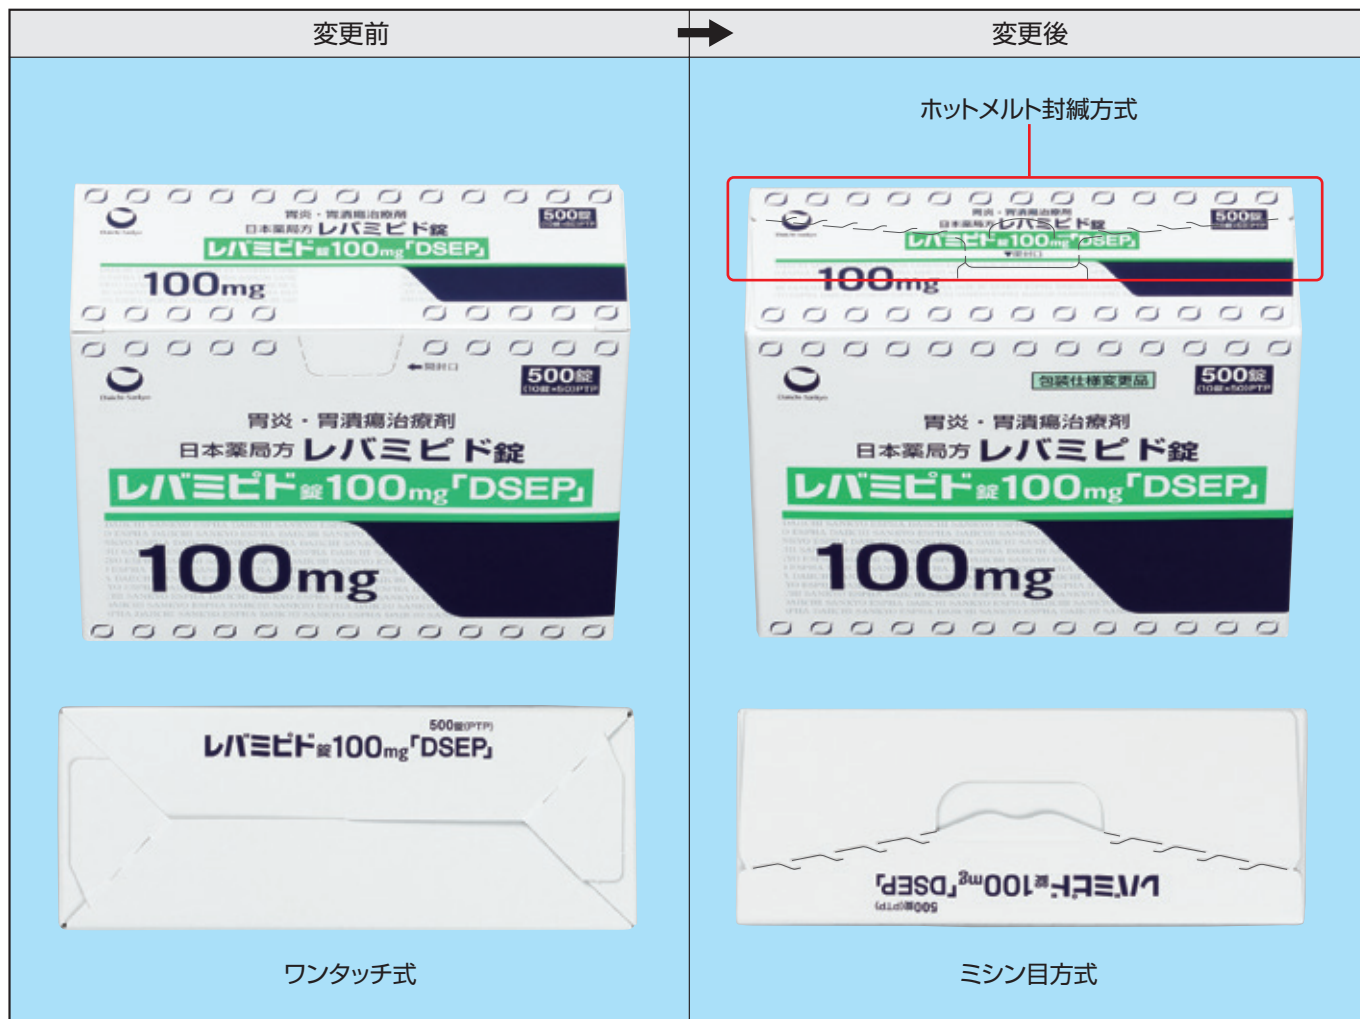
| 変更前 | 変更後 |
|---|---|

ホットメルト封緘方式

胃炎・胃潰瘍治療剤
日本薬局方 レバミピド錠
レバミピド錠100mg「DSEP」
100mg
500錠 (10錠×50)PTP
←開封口

胃炎・胃潰瘍治療剤
日本薬局方 レバミピド錠
レバミピド錠100mg「DSEP」
100mg
500錠 (10錠×50)PTP
▼開封口

包装仕様変更品

500錠(PTP)
レバミピド錠100mg「DSEP」

レバミピド錠100mg「DSEP」
500錠(PTP)

ワンタッチ式

ミシン目方式